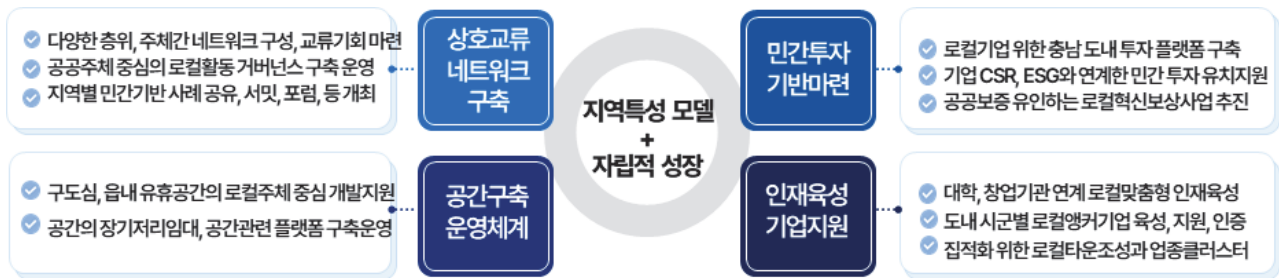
다양한 층위, 주체간 네트워크 구성, 교류기회 마련
공공주체 중심의 로컬활동 거버넌스 구축 운영
지역별 민간기반 사례 공유, 서밋, 포럼, 등 개최

상호교류 네트워크 구축

지역특성 모델
+
자립적 성장

민간투자 기반마련

로컬기업 위한 충남 도내 투자 플랫폼 구축
기업 CSR, ESG와 연계한 민간 투자 유치지원
공공보증 유인하는 로컬혁신보상사업 추진

구도심, 읍내 유휴공간의 로컬주체 중심 개발지원
공간의 장기저리임대, 공간관련 플랫폼 구축운영

공간구축 운영체계

인재육성 기업지원

대학, 창업기관 연계 로컬맞춤형 인재육성
도내 시군별 로컬앵커기업 육성, 지원, 인증
집적화 위한 로컬타운조성과 업종클러스터